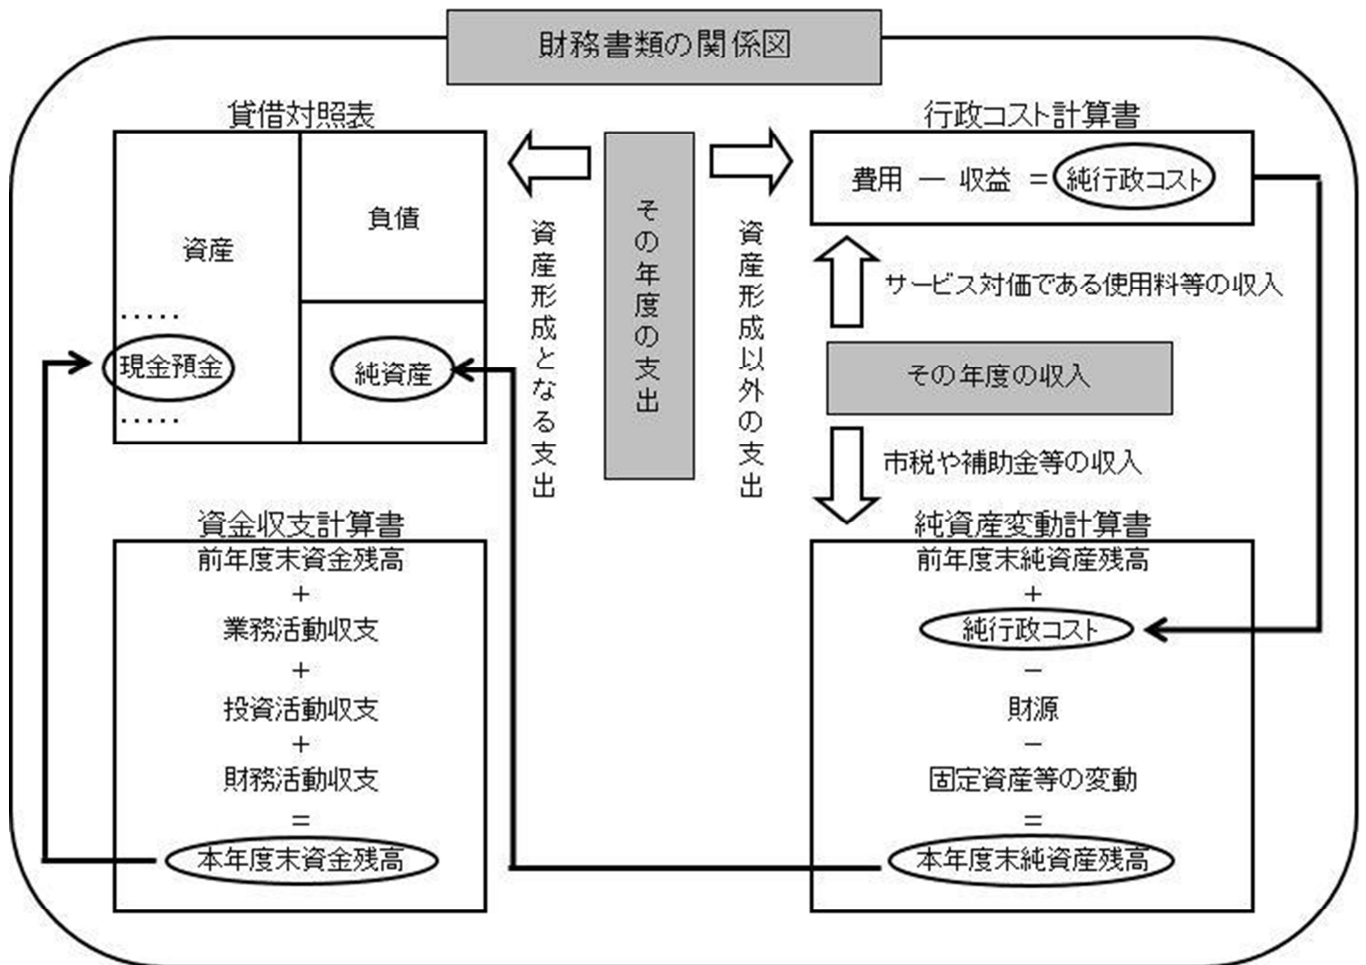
財務書類の関係図

貸借対照表

資産

……

現金預金

……

負債

純資産

その年度の支出

資産形成となる支出

資産形成以外の支出

行政コスト計算書

費用 ー 収益 ＝ 純行政コスト

サービス対価である使用料等の収入

その年度の収入

市税や補助金等の収入

資金収支計算書

前年度末資金残高
＋
業務活動収支
＋
投資活動収支
＋
財務活動収支
＝
本年度末資金残高

純資産変動計算書

前年度末純資産残高
＋
純行政コスト
−
財源
−
固定資産等の変動
＝
本年度末純資産残高